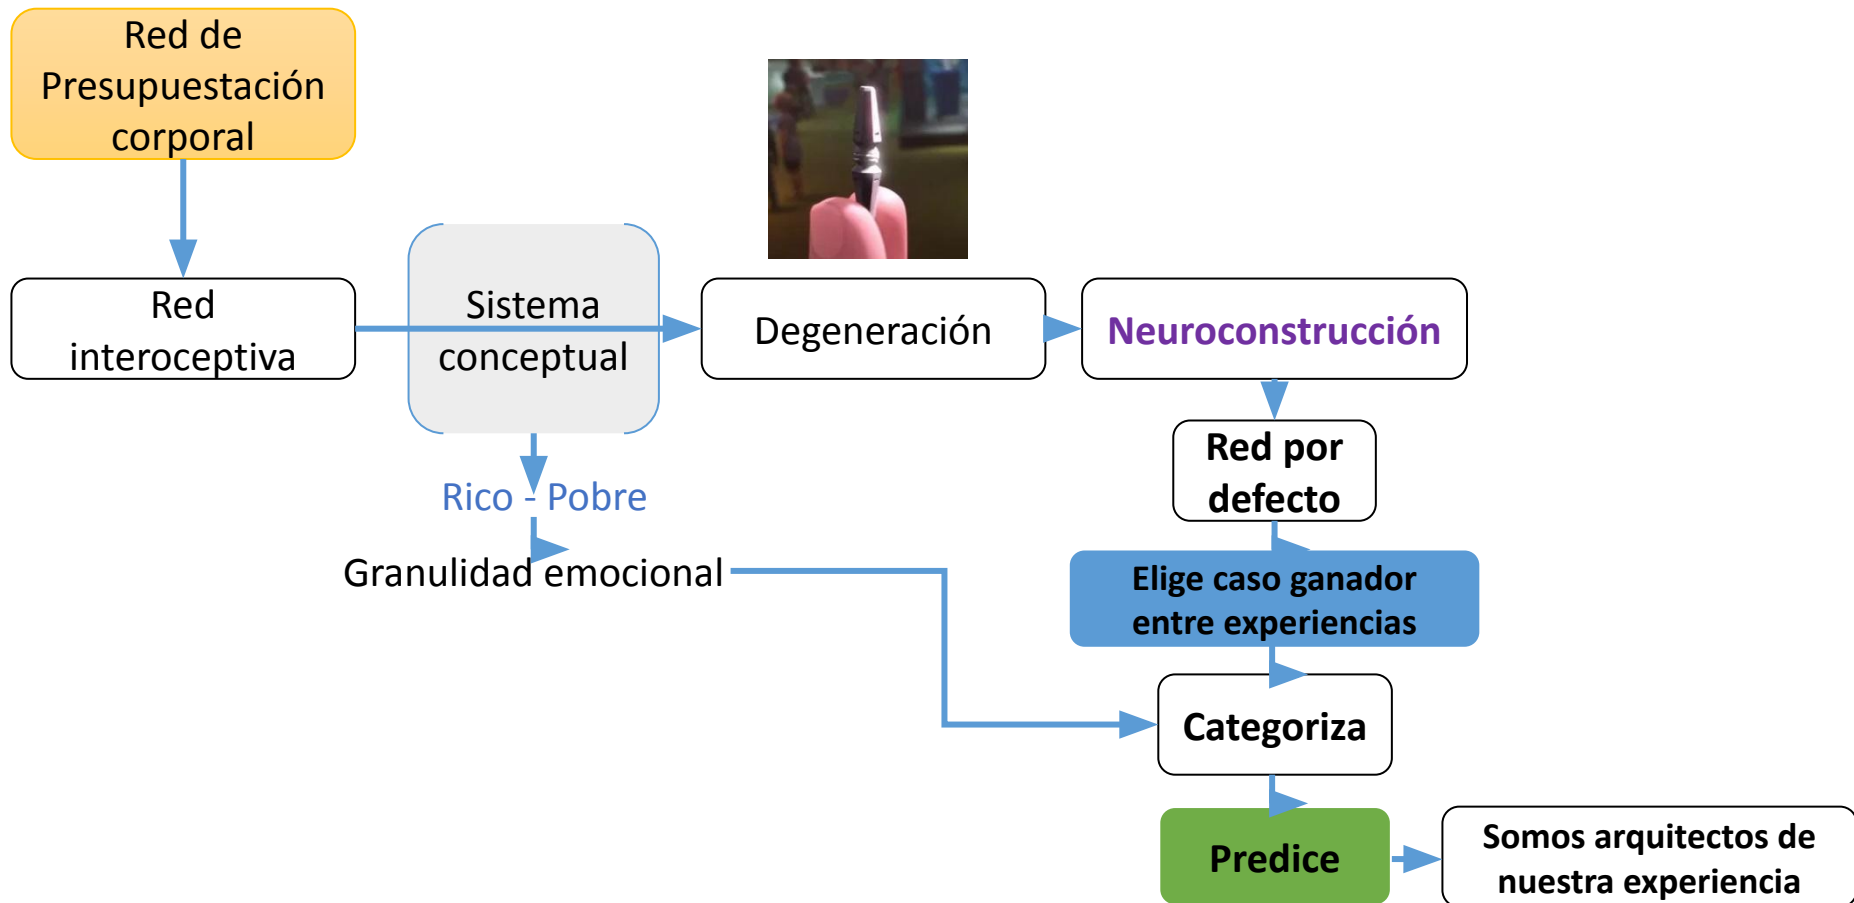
Red de Presupuestación corporal

Red interoceptiva

Sistema conceptual

Degeneración

Neuroconstrucción

Red por defecto

Rico - Pobre

Granulidad emocional

Elige caso ganador entre experiencias

Categoriza

Predice

Somos arquitectos de nuestra experiencia